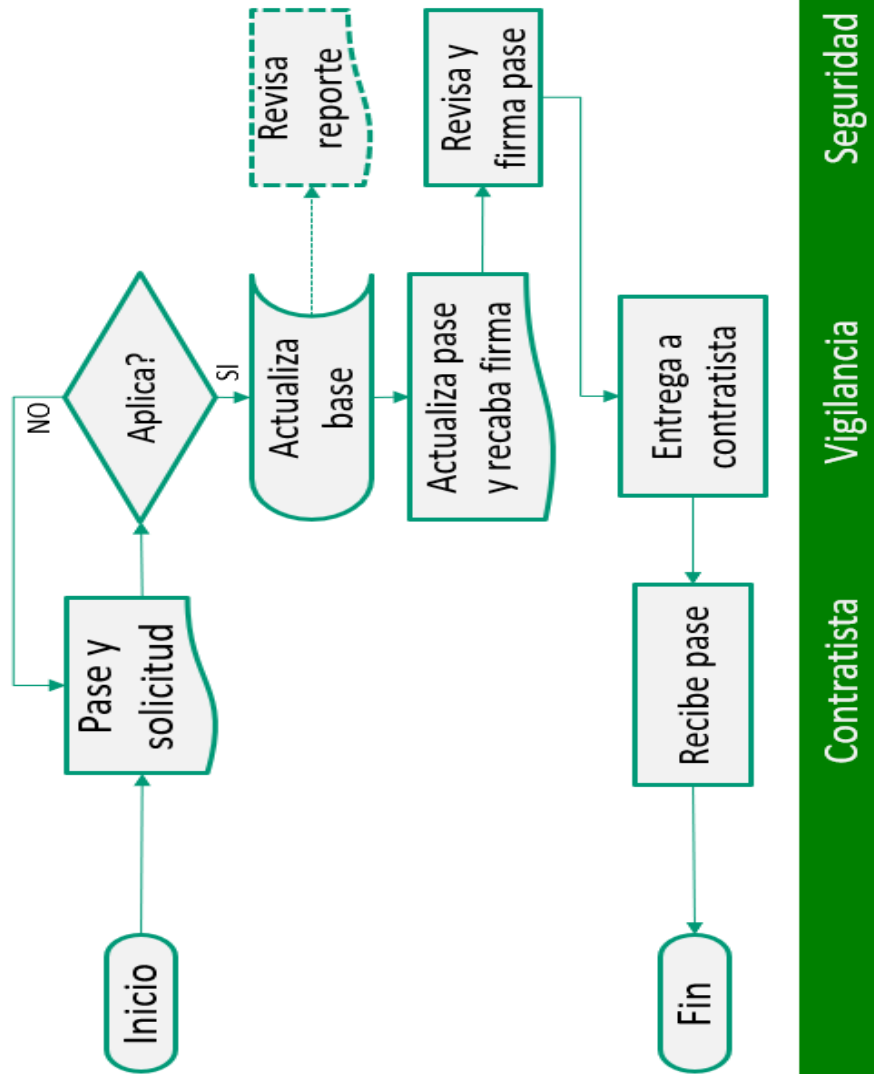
Inicio

Pase y solicitud

Aplica?

NO

SI

Actualiza base

Revisa reporte

Actualiza pase y recaba firma

Revisa y firma pase

Entrega a contratista

Recibe pase

Fin

Contratista

Vigilancia

Seguridad